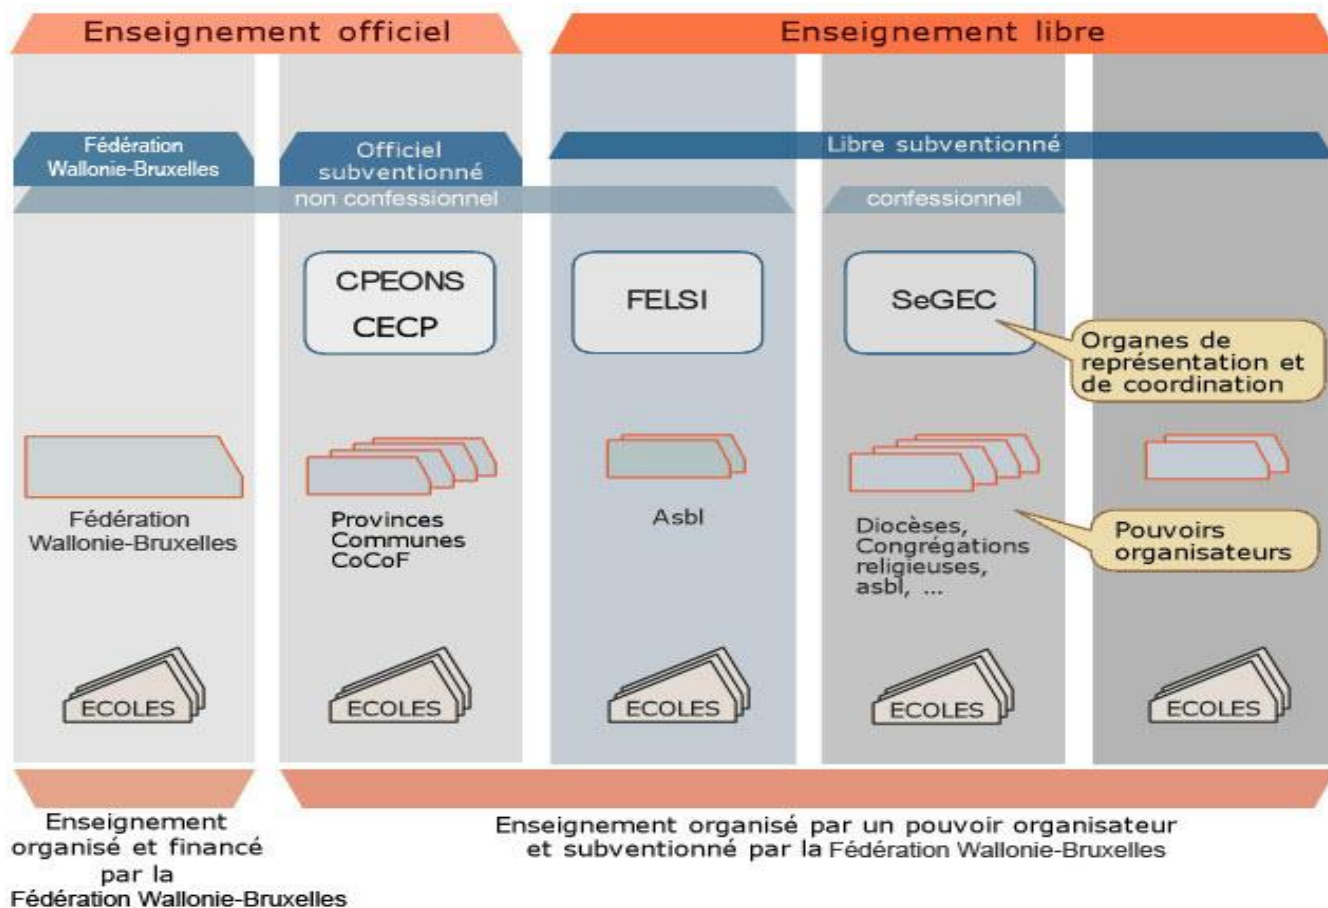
Enseignement officiel

Enseignement libre

Fédération Wallonie-Bruxelles

Officiel subventionné

Libre subventionné

non confessionnel

confessionnel

CPEONS
CECP

FELSI

SeGEC

Organes de représentation et de coordination

Fédération Wallonie-Bruxelles

Provinces
Communes
CoCoF

Asbl

Diocèses, Congrégations religieuses, asbl, ...

Pouvoirs organisateurs

ECOLES

ECOLES

ECOLES

ECOLES

ECOLES

Enseignement organisé et financé par la Fédération Wallonie-Bruxelles

Enseignement organisé par un pouvoir organisateur et subventionné par la Fédération Wallonie-Bruxelles